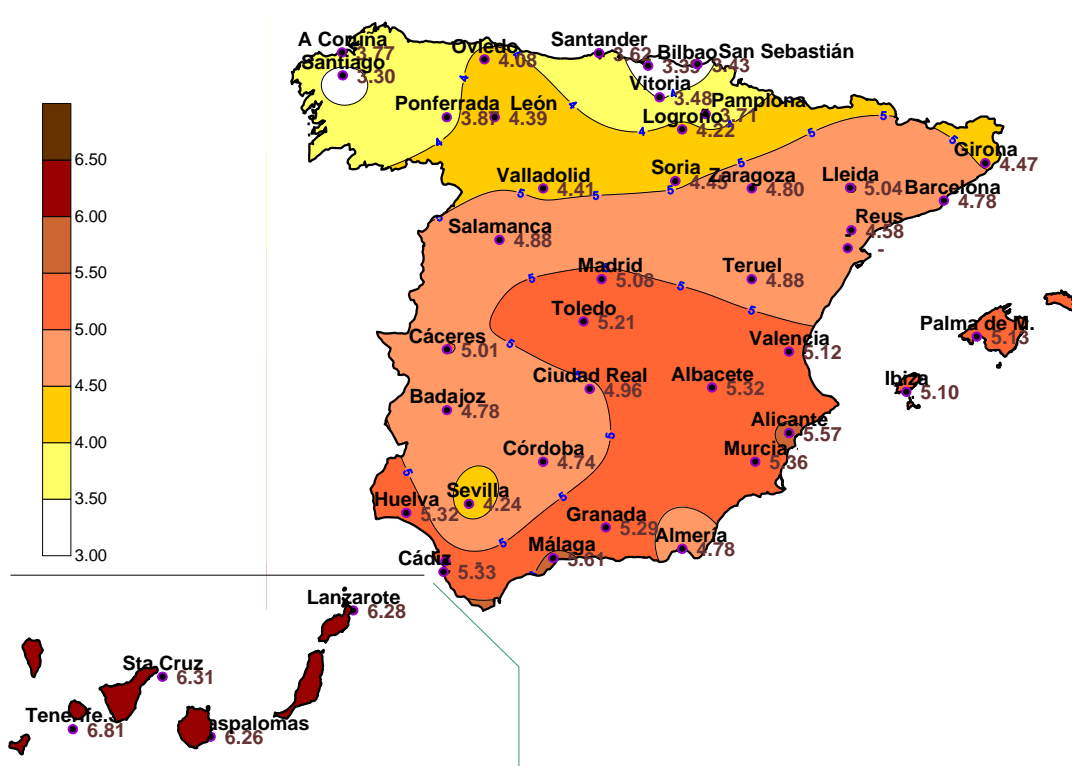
6.50
6.00
5.50
5.00
4.50
4.00
3.50
3.00

A Coruña 3.77
Santiago 3.30
Oviedo 4.08
Santander 3.62
Bilbao 3.39
San Sebastián 3.43
Vitoria 3.48
Pamplona 3.71
Ponferrada 3.81
León 4.39
Logroño 4.22
Girona 4.47
Valladolid 4.41
Soria 4.43
Zaragoza 4.80
Lleida 5.04
Barcelona 4.78
Salamanca 4.88
Reus 4.58
-
Madrid 5.08
Teruel 4.88
Toledo 5.21
Palma de M. 5.13
Cáceres 5.01
Valencia 5.12
Ciudad Real 4.96
Albacete 5.32
Ibiza 5.10
Badajoz 4.78
Alicante 5.57
Córdoba 4.74
Murcia 5.36
Sevilla 4.24
Huelva 5.32
Granada 5.29
Almería 4.78
Málaga 5.61
Cádiz 5.33
Lanzarote 6.28
Sta.Cruz 6.31
Tenerife.S 6.81
Maspalomas 6.26
4
4
4
4
5
5
5
5
5
5
5
5
5
5
5
5